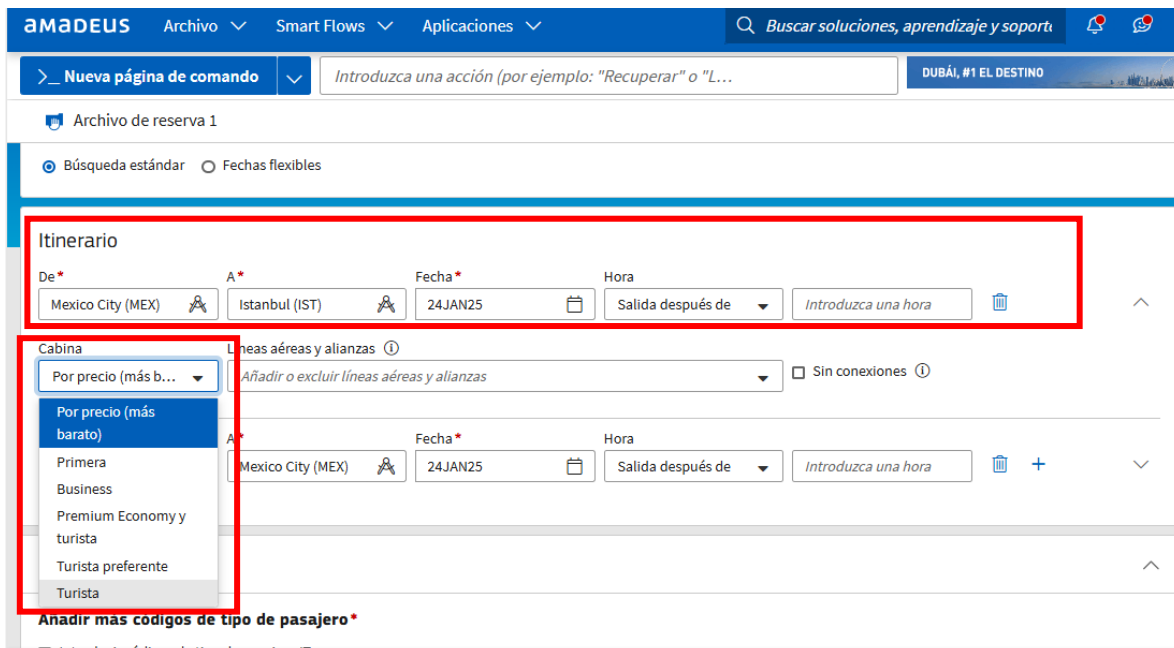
amadeus Archivo Smart Flows Aplicaciones Buscar soluciones, aprendizaje y soporte

>_ Nueva página de comando Introduzca una acción (por ejemplo: "Recuperar" o "L... DUBÁI, #1 EL DESTINO

Archivo de reserva 1

Búsqueda estándar Fechas flexibles

Itinerario

| De* | A* | Fecha* | Hora | |
|---|---|---|---|---|
| Mexico City (MEX) | Istanbul (IST) | 24JAN25 | Salida después de | Introduzca una hora |

Cabina
Por precio (más b...

Líneas aéreas y alianzas
Añadir o excluir líneas aéreas y alianzas

Sin conexiones

Por precio (más barato)
Primera
Business
Premium Economy y turista
Turista preferente
Turista

| A* | Fecha* | Hora | |
|---|---|---|---|
| Mexico City (MEX) | 24JAN25 | Salida después de | Introduzca una hora |

Añadir más códigos de tipo de pasajero*